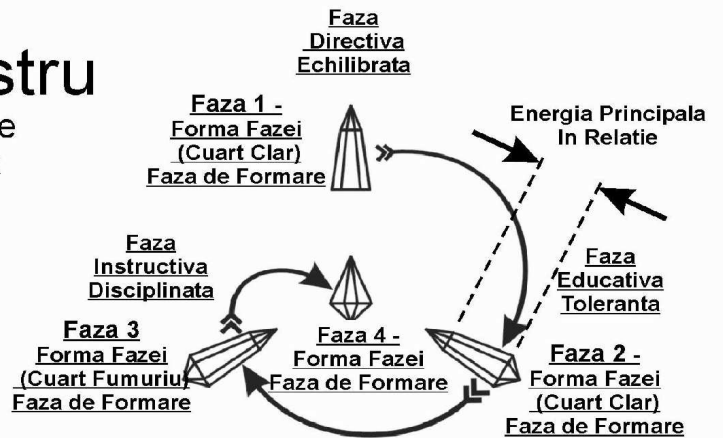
stru
e

Faza Directiva Echilibrata

Faza 1 - Forma Fazei (Cuart Clar) Faza de Formare

Energia Principala In Relatie

Faza Instructiva Disciplinata

Faza Educativa Toleranta

Faza 3 Forma Fazei (Cuart Fumuriu) Faza de Formare

Faza 4 - Forma Fazei Faza de Formare

Faza 2 - Forma Fazei (Cuart Clar) Faza de Formare